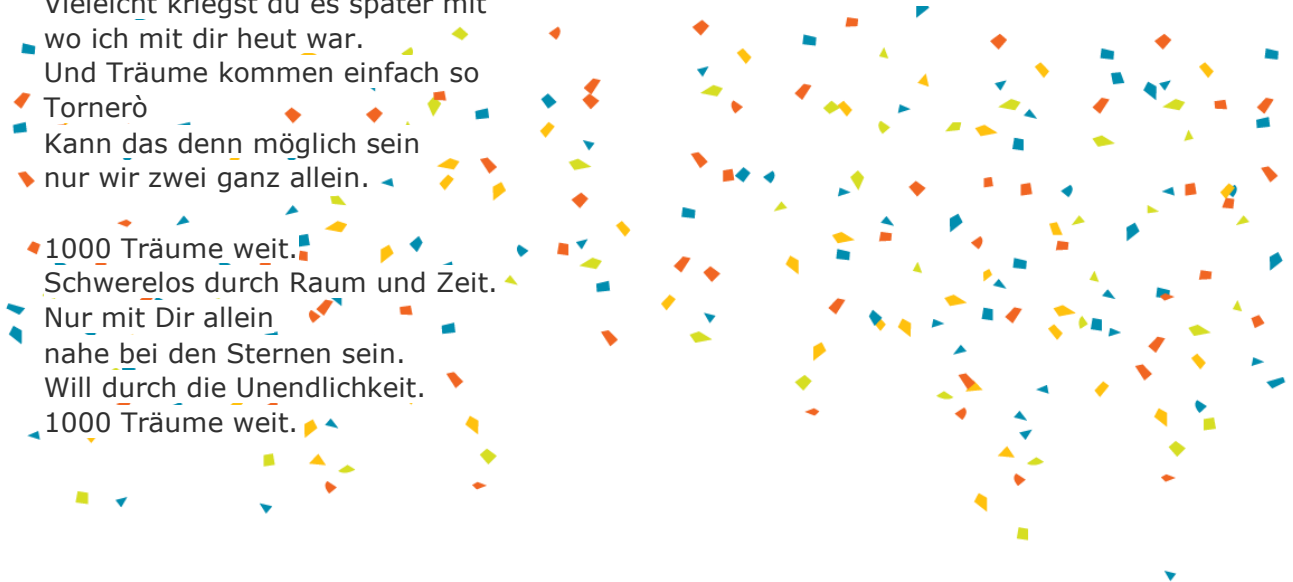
Vielleicht kriegst du es später mit
wo ich mit dir heut war.
Und Träume kommen einfach so
Tornerò
Kann das denn möglich sein
nur wir zwei ganz allein.

1000 Träume weit.
Schwerelos durch Raum und Zeit.
Nur mit Dir allein
nahe bei den Sternen sein.
Will durch die Unendlichkeit.
1000 Träume weit.